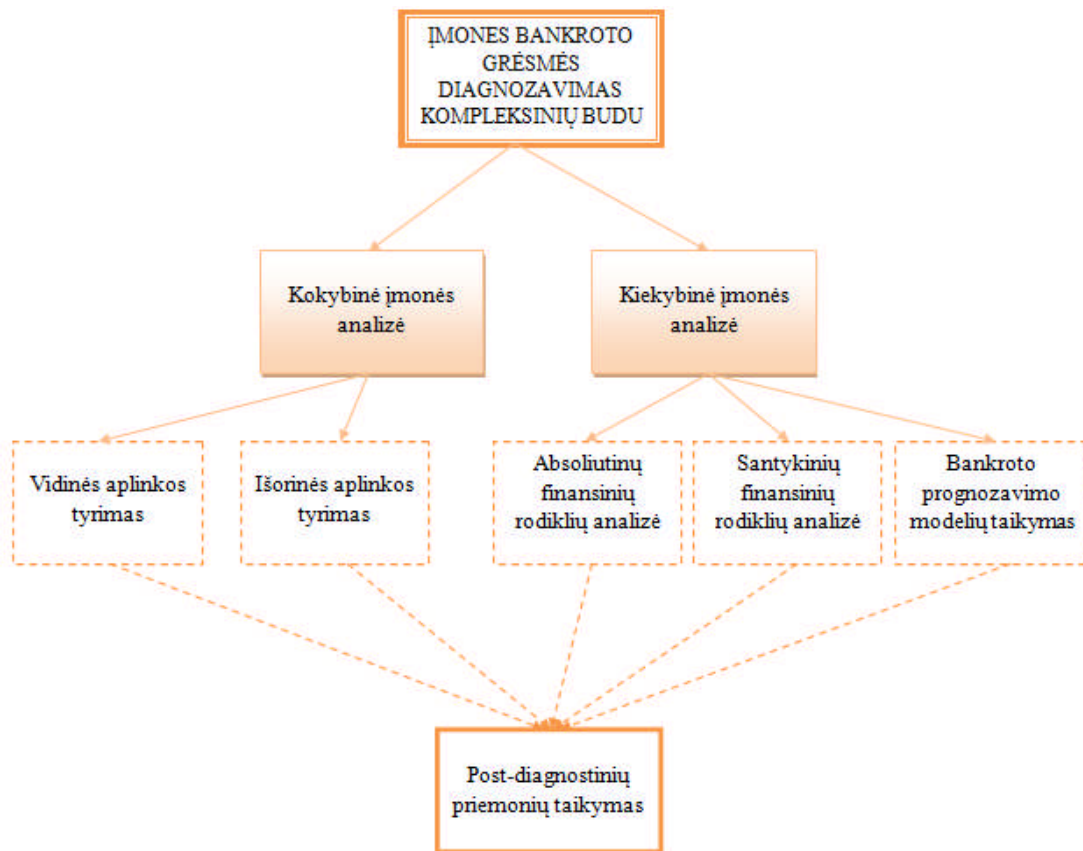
ĮMONES BANKROTO GRĖSMĖS DIAGNOZAVIMAS KOMPLEKSINIŲ BUDU

Kokybinė įmonės analizė

Kiekybinė įmonės analizė

Vidinės aplinkos tyrimas

Išorinės aplinkos tyrimas

Absoliutinų finansinių rodiklių analizė

Santykinių finansinių rodiklių analizė

Bankroto prognozavimo modelių taikymas

Post-diagnostinių priemonių taikymas